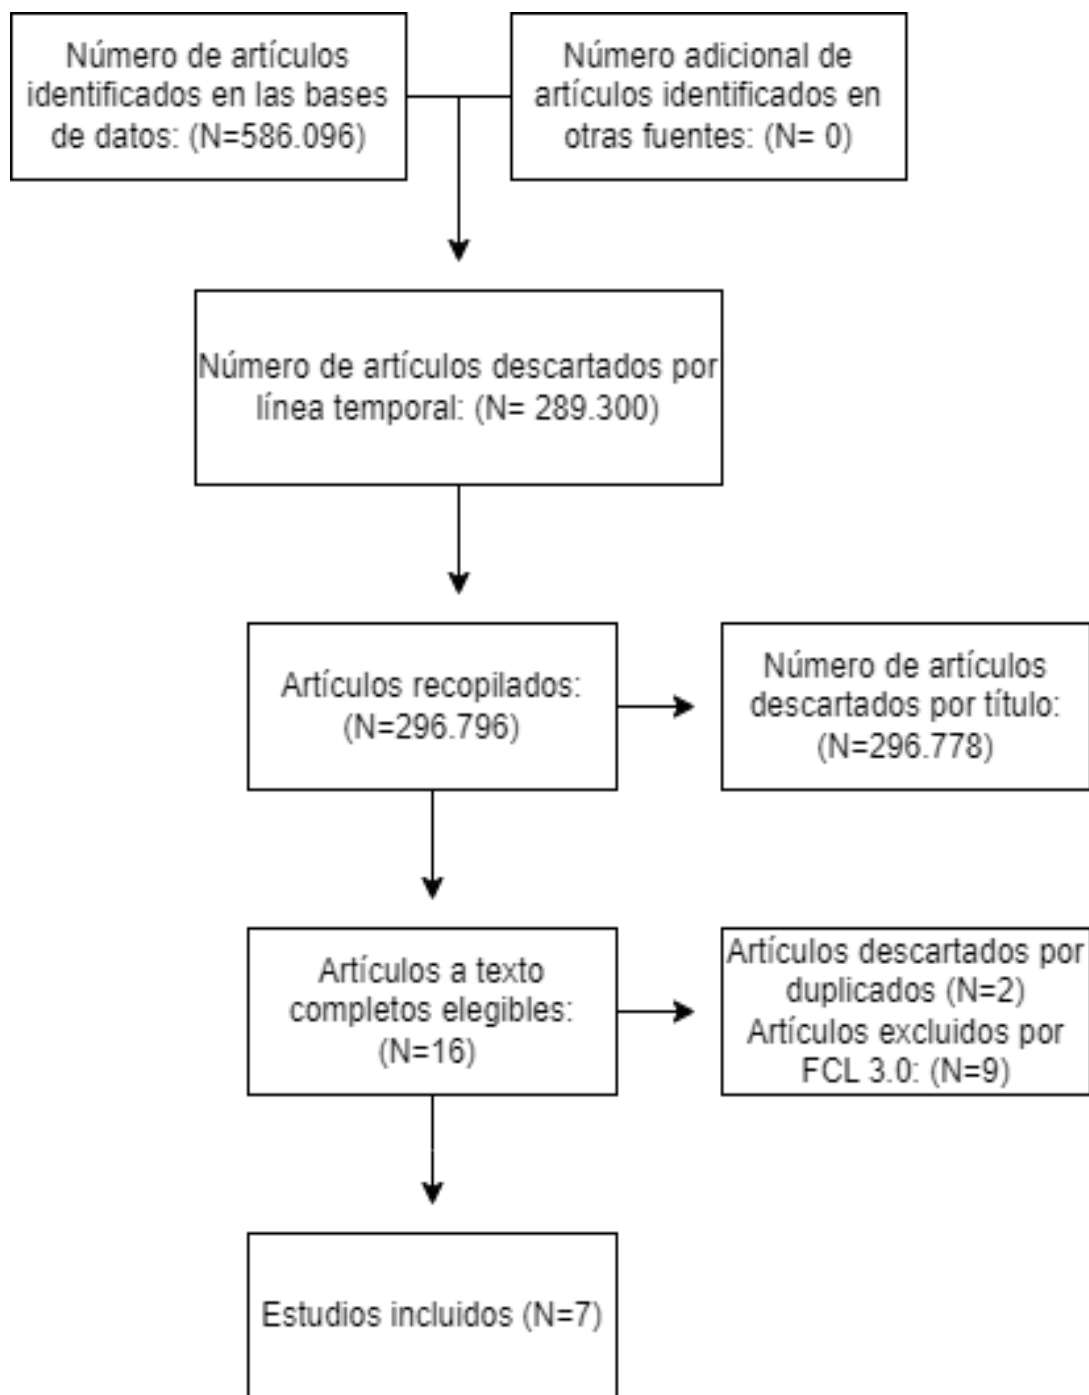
Número de artículos identificados en las bases de datos: (N=586.096)

Número adicional de artículos identificados en otras fuentes: (N= 0)

Número de artículos descartados por línea temporal: (N= 289.300)

Artículos recopilados: (N=296.796)

Número de artículos descartados por título: (N=296.778)

Artículos a texto completos elegibles: (N=16)

Artículos descartados por duplicados (N=2)
Artículos excluidos por FCL 3.0: (N=9)

Estudios incluidos (N=7)